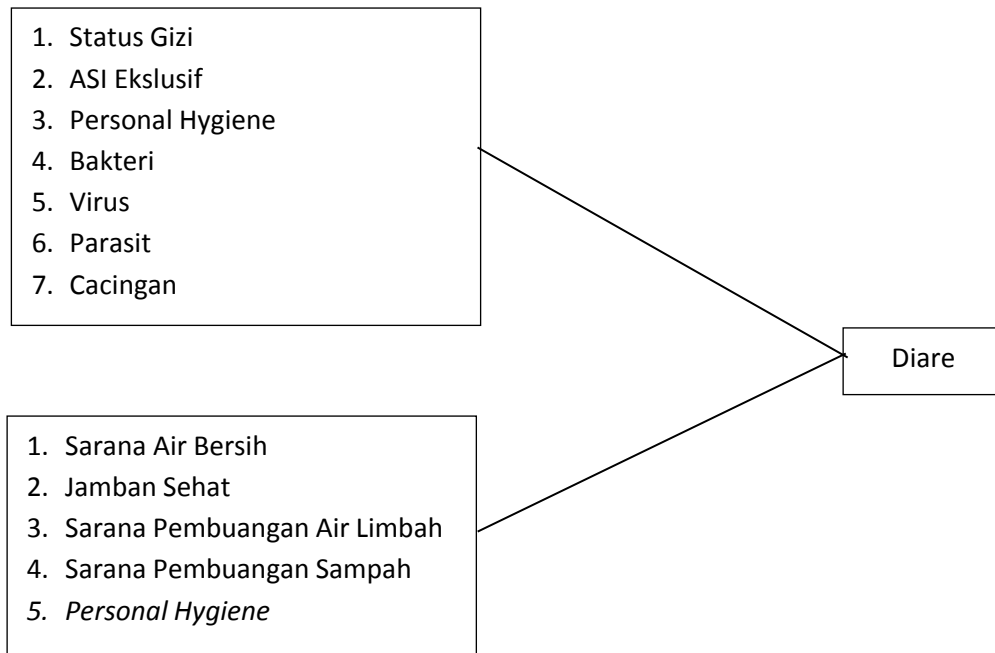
1. Status Gizi
2. ASI Ekslusif
3. Personal Hygiene
4. Bakteri
5. Virus
6. Parasit
7. Cacingan

Diare

1. Sarana Air Bersih
2. Jamban Sehat
3. Sarana Pembuangan Air Limbah
4. Sarana Pembuangan Sampah
5. Personal Hygiene